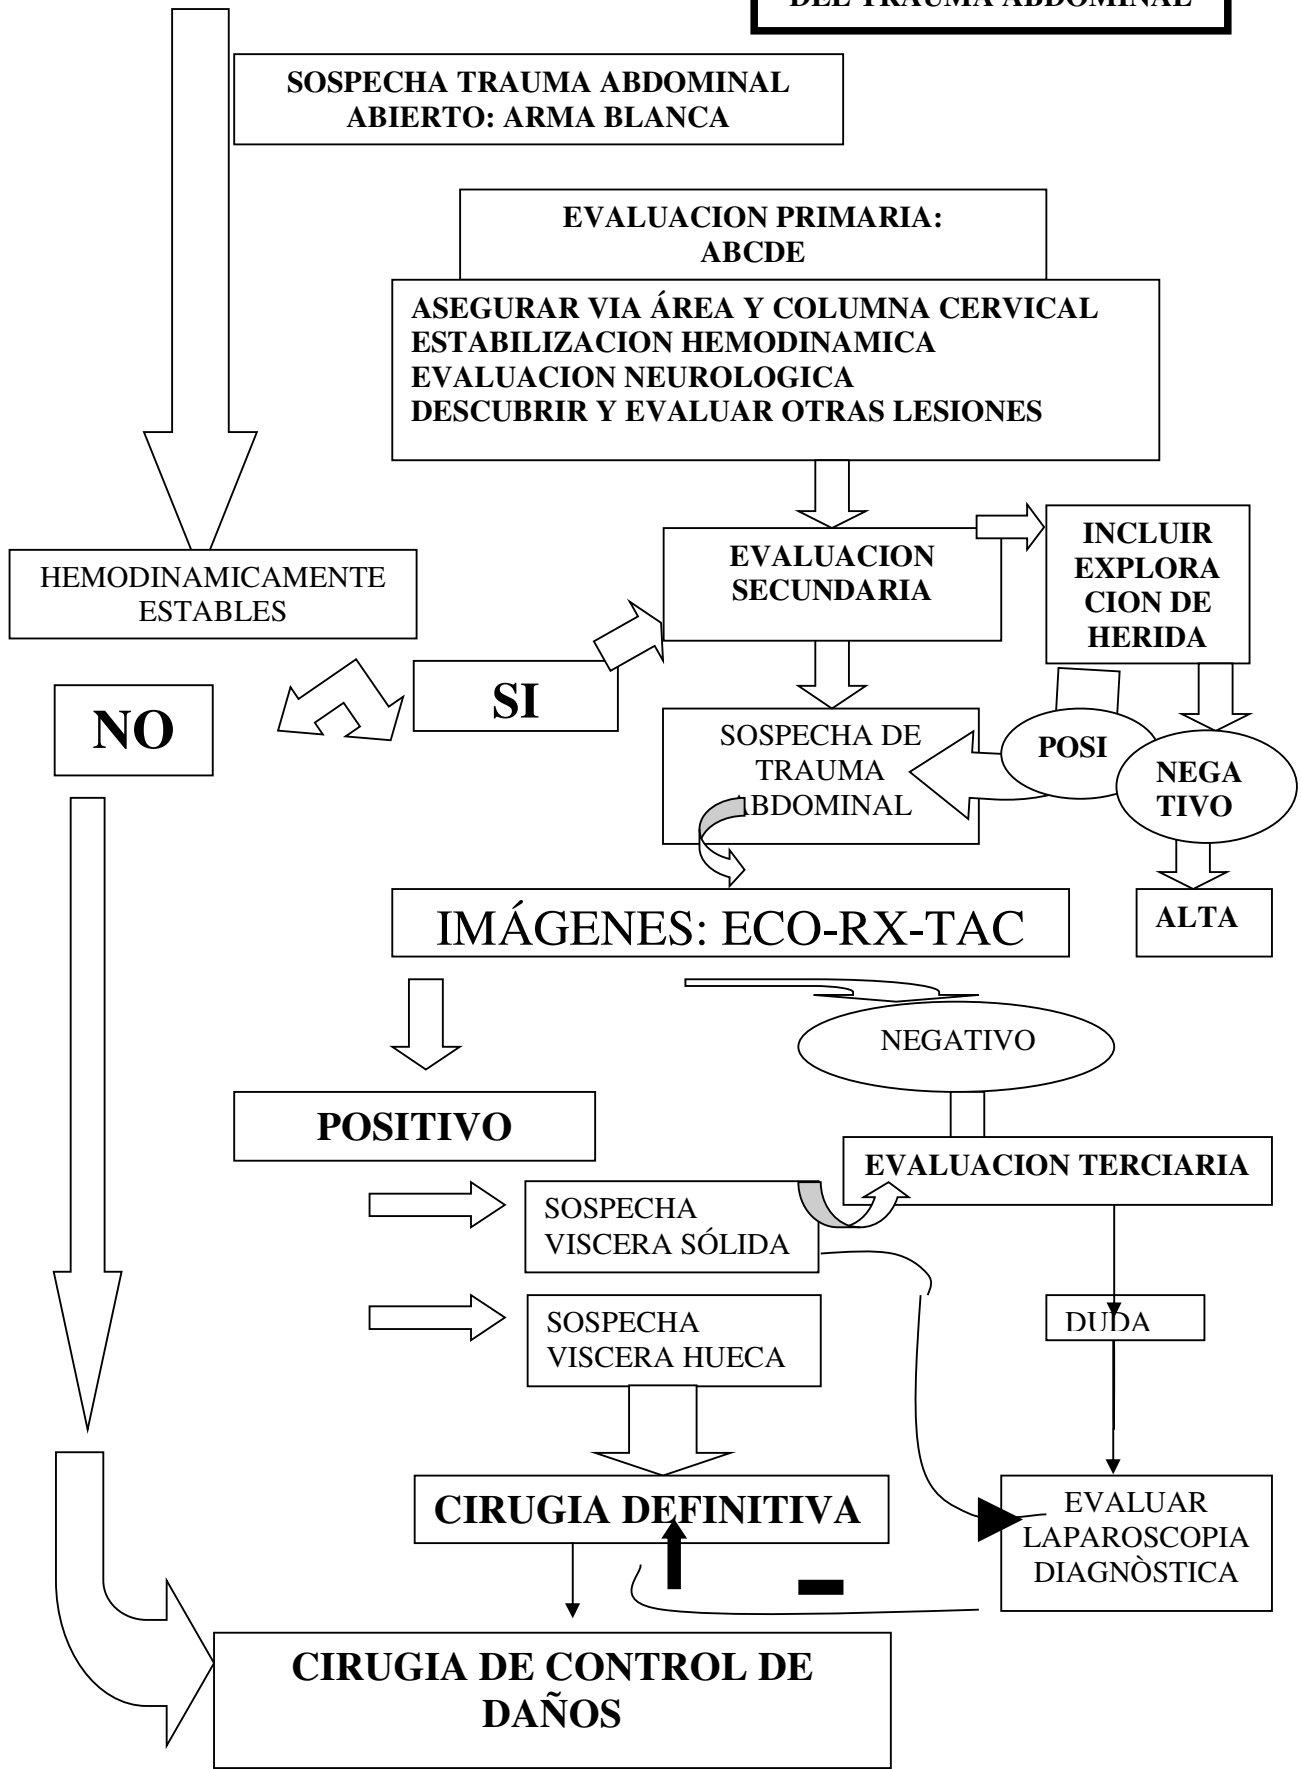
DEL TRAUMA ABDOMINAL

SOSPECHA TRAUMA ABDOMINAL ABIERTO: ARMA BLANCA

EVALUACION PRIMARIA: ABCDE

ASEGURAR VIA ÁREA Y COLUMNA CERVICAL
ESTABILIZACION HEMODINAMICA
EVALUACION NEUROLOGICA
DESCUBRIR Y EVALUAR OTRAS LESIONES

HEMODINAMICAMENTE ESTABLES

EVALUACION SECUNDARIA

INCLUIR EXPLORA CION DE HERIDA

NO

SI

SOSPECHA DE TRAUMA ABDOMINAL

POSI

NEGA TIVO

ALTA

IMÁGENES: ECO-RX-TAC

NEGATIVO

POSITIVO

EVALUACION TERCIARIA

SOSPECHA VISCERA SÓLIDA

SOSPECHA VISCERA HUECA

DUDA

CIRUGIA DEFINITIVA

EVALUAR LAPAROSCOPIA DIAGNÒSTICA

CIRUGIA DE CONTROL DE DAÑOS